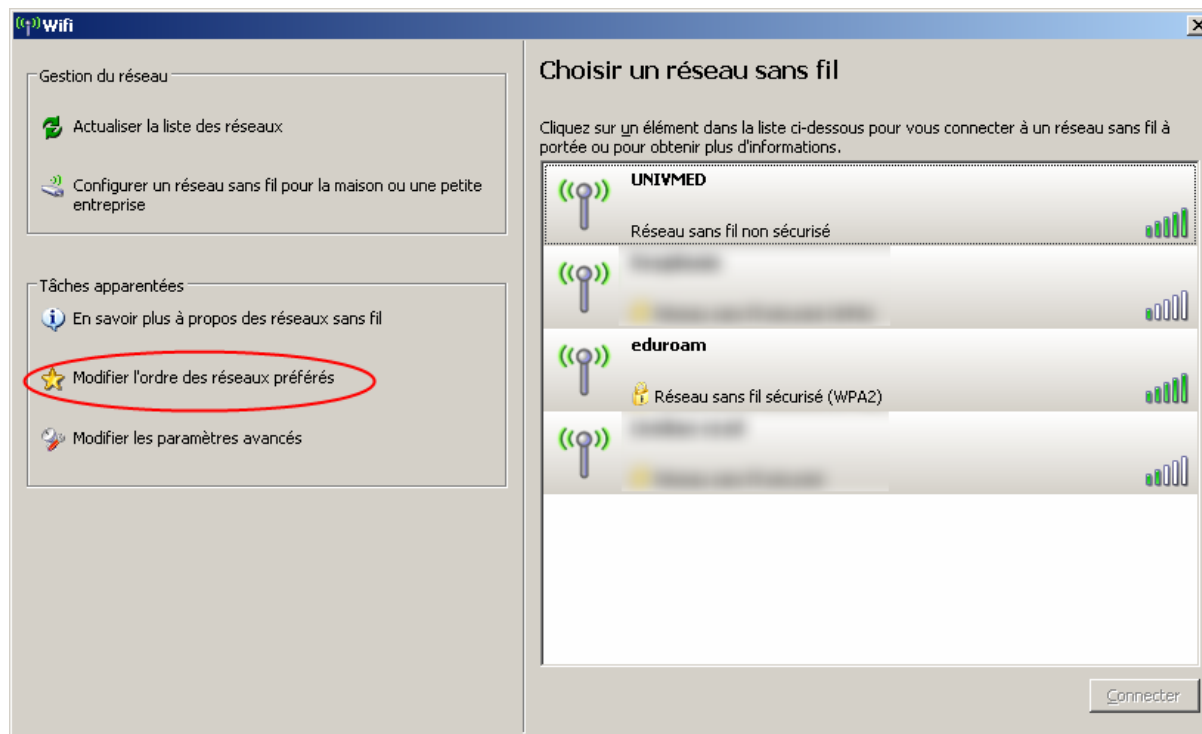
Wifi

Gestion du réseau

Actualiser la liste des réseaux

Configurer un réseau sans fil pour la maison ou une petite entreprise

Tâches apparentées

En savoir plus à propos des réseaux sans fil

Modifier l'ordre des réseaux préférés

Modifier les paramètres avancés

Choisir un réseau sans fil

Cliquez sur un élément dans la liste ci-dessous pour vous connecter à un réseau sans fil à portée ou pour obtenir plus d'informations.

UNIVMED

Réseau sans fil non sécurisé

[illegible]

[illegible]

eduroam

Réseau sans fil sécurisé (WPA2)

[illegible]

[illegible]

Connecter